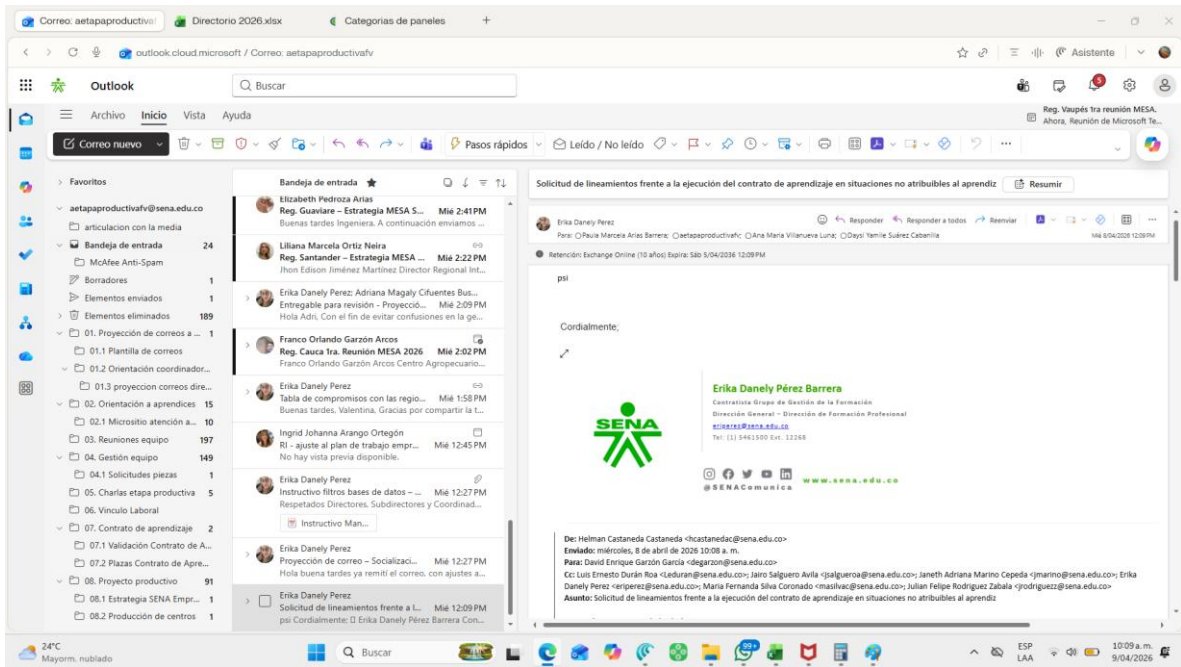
Correo: aetapaproductiva | Directorio 2026.xlsx | Categorias de paneles | +

outlook.cloud.microsoft / Correo: aetapaproductivafv

Asistente

Outlook

Buscar

Reg. Vaupés 1ra reunión MESA. Ahora, Reunión de Microsoft Te...

Archivo Inicio Vista Ayuda

Correo nuevo

Pasos rápidos

Leído / No leído

Favoritos

aetapaproductivafv@sena.edu.co
articulacion con la media
Bandeja de entrada 24
McAfee Anti-Spam
Borradores 1
Elementos enviados 1
Elementos eliminados 189
01. Proyección de correos a ... 1
01.1 Plantilla de correos
01.2 Orientación coordinador...
01.3 proyeccion correos dire...
02. Orientación a aprendices 15
02.1 Micrositio atención a... 10
03. Reuniones equipo 197
04. Gestión equipo 149
04.1 Solicitudes piezas 1
05. Charlas etapa productiva 5
06. Vinculo Laboral
07. Contrato de aprendizaje 2
07.1 Validación Contrato de A...
07.2 Plazas Contrato de Apre...
08. Proyecto productivo 91
08.1 Estrategia SENA Empr... 1
08.2 Producción de centros 1

Bandeja de entrada

Elizabeth Pedroza Arias
Reg. Guaviare – Estrategia MESA S... Mié 2:41 PM
Buenas tardes Ingeniera. A continuación enviamos ...

Liliana Marcela Ortiz Neira
Reg. Santander – Estrategia MESA ... Mié 2:22 PM
Jhon Edison Jiménez Martínez Director Regional Int...

Erika Danely Perez; Adriana Magaly Cifuentes Bus...
Entregable para revisión - Proyecció... Mié 2:09 PM
Hola Adri, Con el fin de evitar confusiones en la ge...

Franco Orlando Garzón Arcos
Reg. Cauca 1ra. Reunión MESA 2026 Mié 2:02 PM
Franco Orlando Garzón Arcos Centro Agropecuario...

Erika Danely Perez
Tabla de compromisos con las regio... Mié 1:58 PM
Buenas tardes, Valentina, Gracias por compartir la t...

Ingrid Johanna Arango Ortegón
RI - ajuste al plan de trabajo empr... Mié 12:45 PM
No hay vista previa disponible.

Erika Danely Perez
Instructivo filtros bases de datos – ... Mié 12:27 PM
Respetados Directores, Subdirectores y Coordinad...
Instructivo Man...

Erika Danely Perez
Proyección de correo – Socializaci... Mié 12:27 PM
Hola buena tardes ya remití el correo, con ajustes a...

Erika Danely Perez
Solicitud de lineamientos frente a l... Mié 12:09 PM
psi Cordialmente; Erika Danely Perez Barrera Con...

Solicitud de lineamientos frente a la ejecución del contrato de aprendizaje en situaciones no atribuibles al aprendiz
Resumir

Erika Danely Perez
Responder Responder a todos Reenviar
Para: Paula Marcela Arias Barrera; aetapaproductivafv; Ana Maria Villanueva Luna; Daysi Yamile Suárez Cabanilla
Mié 8/04/2026 12:09 PM

Retención: Exchange Online (10 años) Expira: Sáb 5/04/2036 12:09 PM

psi

Cordialmente;

SENA
Erika Danely Pérez Barrera
Contratista Grupo de Gestión de la Formación
Dirección General – Dirección de Formación Profesional
eriperez@sena.edu.co
Tel: (1) 5461500 Ext. 12268
@SENAComunica www.sena.edu.co

De: Helman Castaneda Castaneda <hcastanedac@sena.edu.co>
Enviado: miércoles, 8 de abril de 2026 10:08 a. m.
Para: David Enrique Garzón García <degarzon@sena.edu.co>
Cc: Luis Ernesto Durán Roa <Leduran@sena.edu.co>; Jairo Salguero Avila <jsalgueroa@sena.edu.co>; Janeth Adriana Marino Cepeda <jmarino@sena.edu.co>; Erika Danely Perez <eriperez@sena.edu.co>; Maria Fernanda Silva Coronado <masilvac@sena.edu.co>; Julian Felipe Rodriguez Zabala <jrodriguezz@sena.edu.co>
Asunto: Solicitud de lineamientos frente a la ejecución del contrato de aprendizaje en situaciones no atribuibles al aprendiz

24°C Mayorm. nublado
Buscar
99+
ESP LAA
10:09 a. m. 9/04/2026